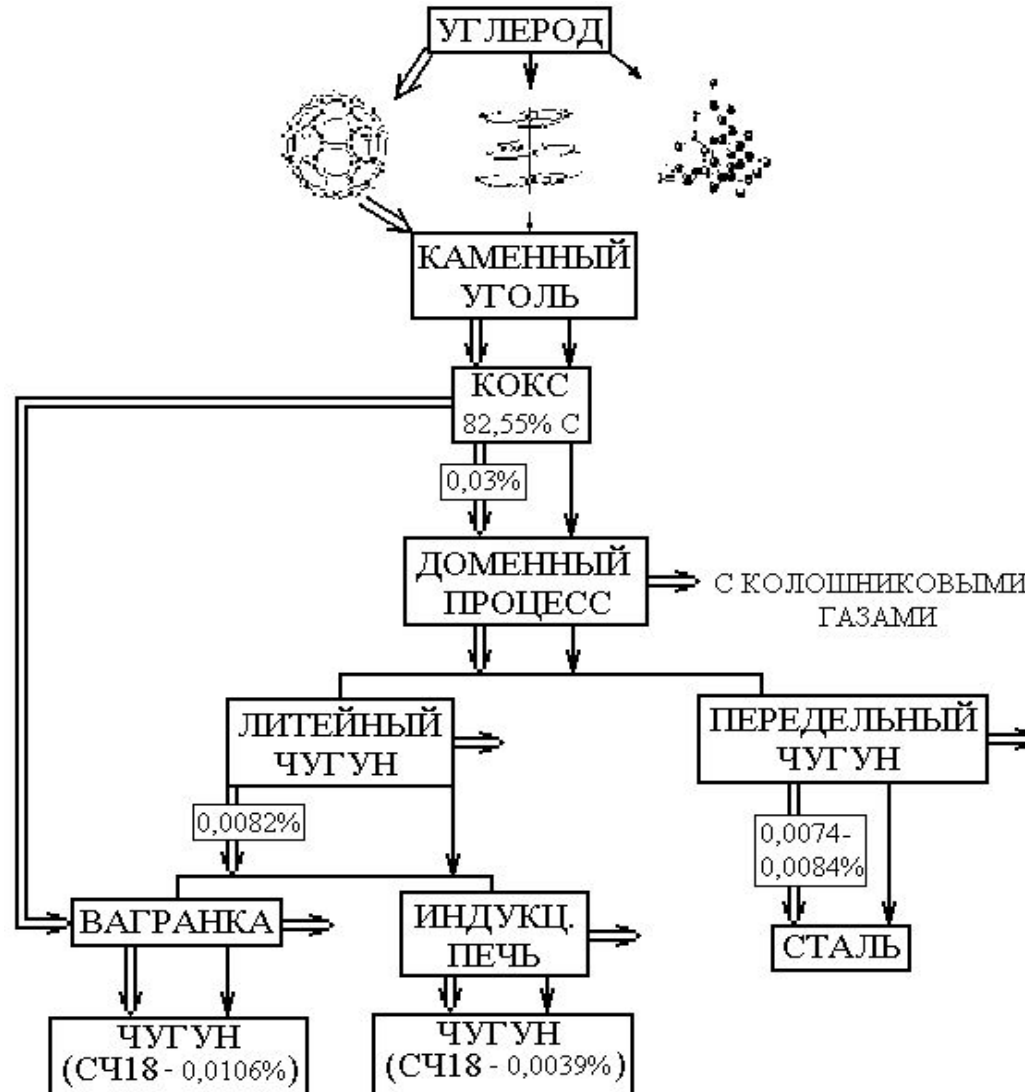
УГЛЕРОД

КАМЕННЫЙ УГОЛЬ

КОКС
82,55% С

0,03%

ДОМЕННЫЙ ПРОЦЕСС

С КОЛОШНИКОВЫМИ ГАЗАМИ

ЛИТЕЙНЫЙ ЧУГУН

ПЕРЕДЕЛЬНЫЙ ЧУГУН

0,0082%

0,0074-0,0084%

ВАГРАНКА

ИНДУКЦ. ПЕЧЬ

СТАЛЬ

ЧУГУН
(СЧ18 - 0,0106%)

ЧУГУН
(СЧ18 - 0,0039%)